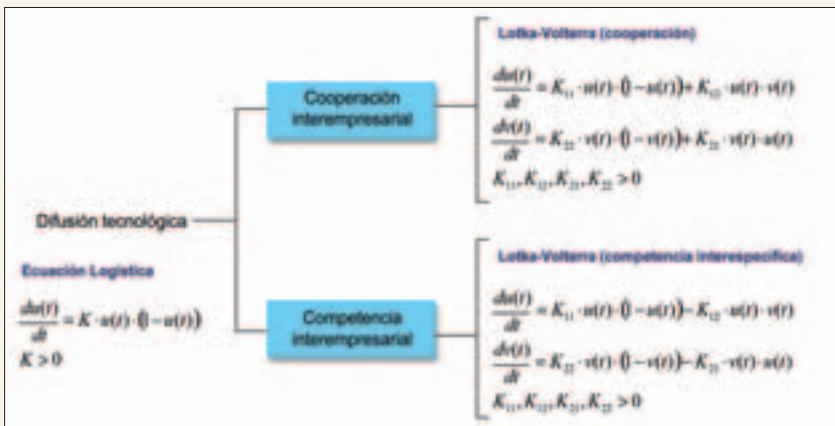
Difusión tecnológica

Ecuación Logística

$\frac{du(t)}{dt} = K \cdot u(t) \cdot (1 - u(t))$
$K > 0$

Cooperación interempresarial

Lotka-Volterra (cooperación)

$\frac{du(t)}{dt} = K_{11} \cdot u(t) \cdot (1 - u(t)) + K_{12} \cdot u(t) \cdot v(t)$
$\frac{dv(t)}{dt} = K_{22} \cdot v(t) \cdot (1 - v(t)) + K_{21} \cdot v(t) \cdot u(t)$
$K_{11}, K_{12}, K_{21}, K_{22} > 0$

Competencia interempresarial

Lotka-Volterra (competencia interespecífica)

$\frac{du(t)}{dt} = K_{11} \cdot u(t) \cdot (1 - u(t)) - K_{12} \cdot u(t) \cdot v(t)$
$\frac{dv(t)}{dt} = K_{22} \cdot v(t) \cdot (1 - v(t)) - K_{21} \cdot v(t) \cdot u(t)$
$K_{11}, K_{12}, K_{21}, K_{22} > 0$